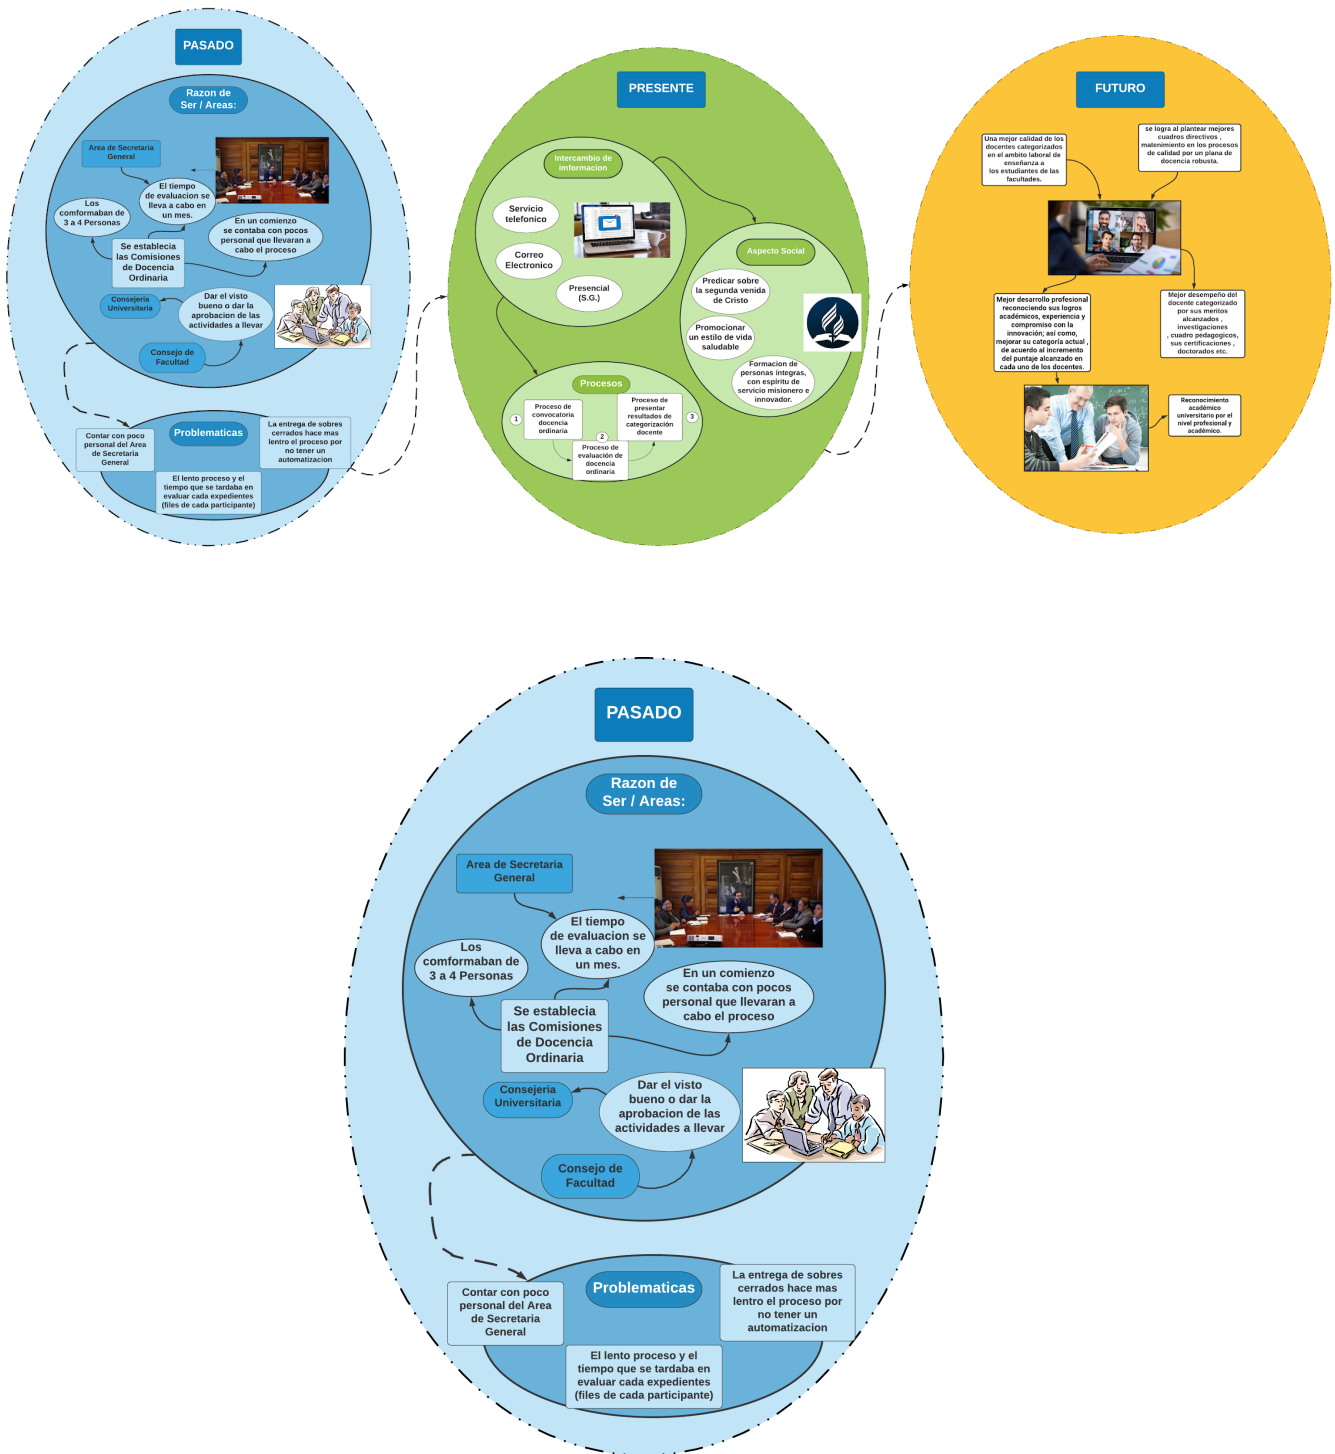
PASADO

Razon de Ser / Areas:

Area de Secretaria General

El tiempo de evaluacion se lleva a cabo en un mes.

Los comformaban de 3 a 4 Personas

En un comienzo se contaba con pocos personal que llevaran a cabo el proceso

Se establecia las Comisiones de Docencia Ordinaria

Consejeria Universitaria

Dar el visto bueno o dar la aprobacion de las actividades a llevar

Consejo de Facultad

Problematicas

Contar con poco personal del Area de Secretaria General

La entrega de sobres cerrados hace mas lentro el proceso por no tener un automatizacion

El lento proceso y el tiempo que se tardaba en evaluar cada expedientes (files de cada participante)

PRESENTE

Intercambio de imformacion

Servicio telefonico

Correo Electronico

Presencial (S.G.)

Aspecto Social

Predicar sobre la segunda venida de Cristo

Promocionar un estilo de vida saludable

Formacion de personas integras, con espiritu de servicio misionero e innovador.

Procesos

1 Proceso de convocatoria docencia ordinaria

2 Proceso de evaluación de docencia ordinaria

3 Proceso de presentar resultados de categorización docente

FUTURO

Una mejor calidad de los docentes categorizados en el ambito laboral de enseñanza a los estudiantes de las facultades.

se logra al plantear mejores cuadros directivos , matenimiento en los procesos de calidad por un plana de docencia robusta.

Mejor desarrollo profesional reconociendo sus logros académicos, experiencia y compromiso con la innovación; así como, mejorar su categoría actual , de acuerdo al incremento del puntaje alcanzado en cada uno de los docentes.

Mejor desempeño del docente categorizado por sus meritos alcanzados , investigaciones , cuadro pedagogicos, sus certificaciones , doctorados etc.

Reconocimiento académico universitario por el nivel profesional y académico.

PASADO

Razon de Ser / Areas:

Area de Secretaria General

El tiempo de evaluacion se lleva a cabo en un mes.

Los comformaban de 3 a 4 Personas

En un comienzo se contaba con pocos personal que llevaran a cabo el proceso

Se establecia las Comisiones de Docencia Ordinaria

Consejeria Universitaria

Dar el visto bueno o dar la aprobacion de las actividades a llevar

Consejo de Facultad

Problematicas

Contar con poco personal del Area de Secretaria General

La entrega de sobres cerrados hace mas lentro el proceso por no tener un automatizacion

El lento proceso y el tiempo que se tardaba en evaluar cada expedientes (files de cada participante)